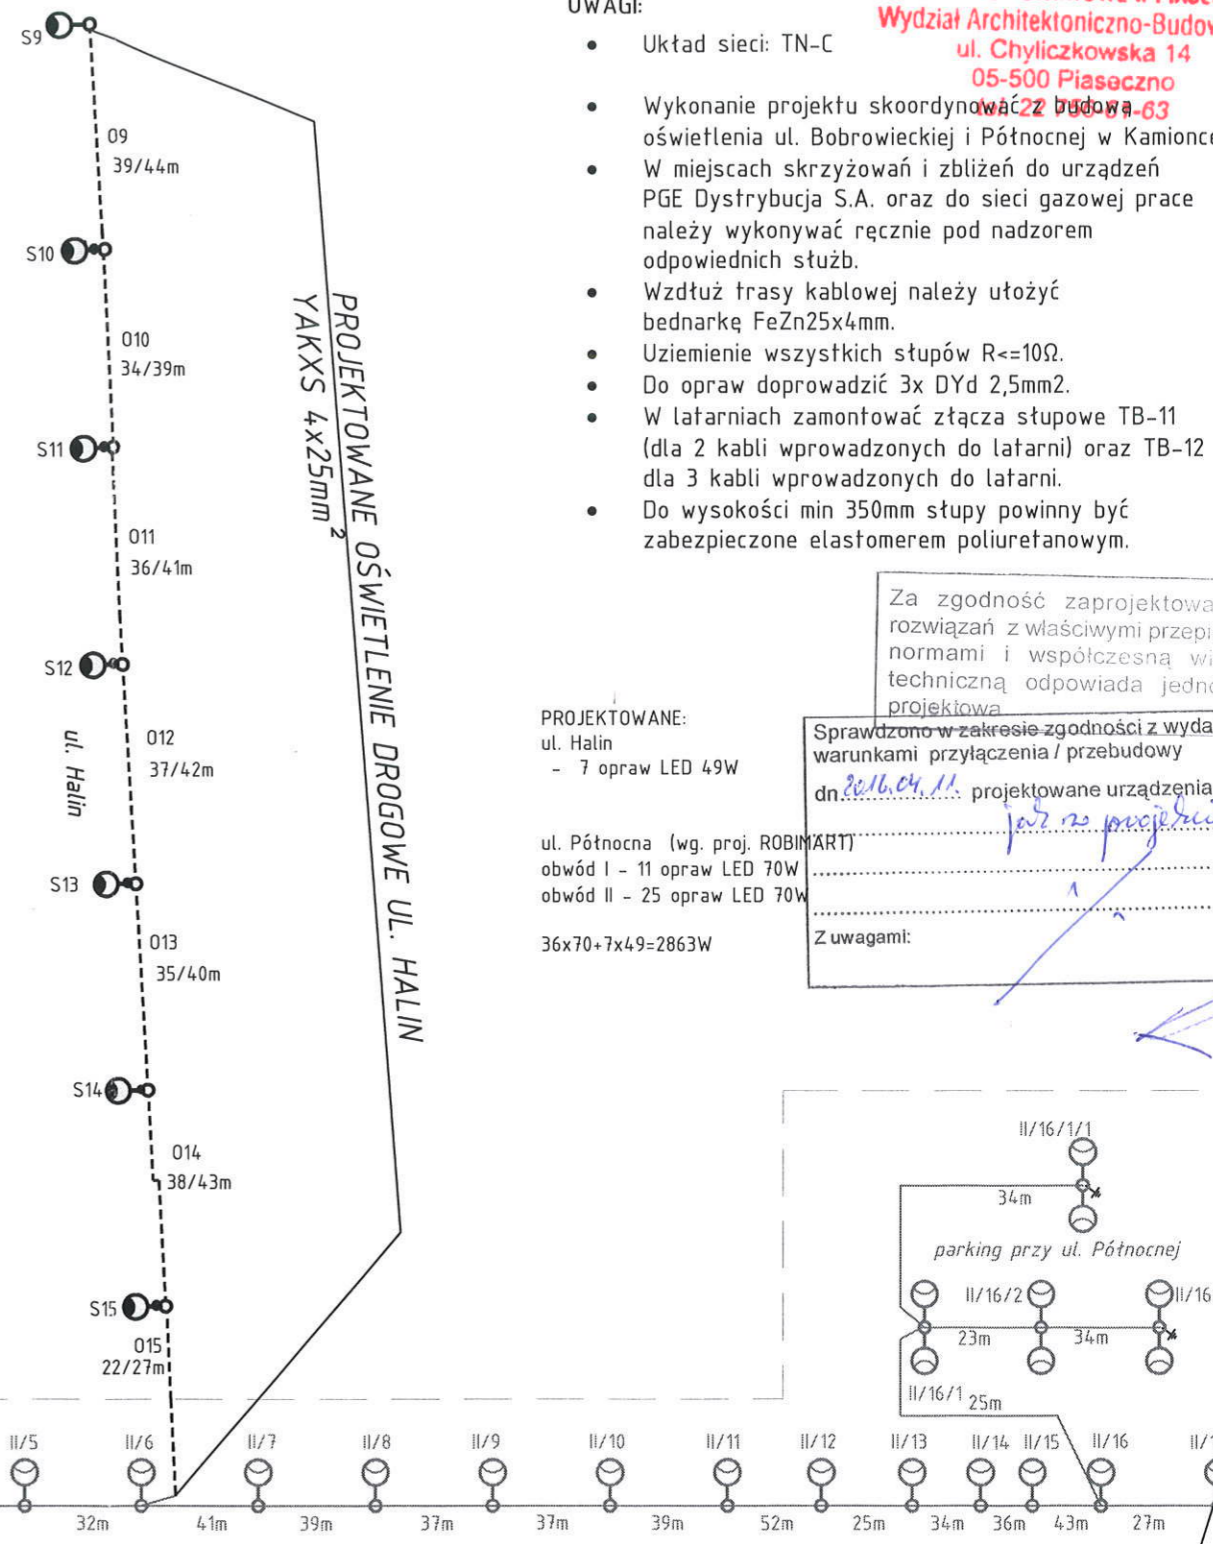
UWAGI:

Wydział Architektoniczno-Budow
ul. Chyliczkowska 14
05-500 Piaseczno
22 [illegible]-63

- Układ sieci: TN-C
- Wykonanie projektu skoordynować z budową oświetlenia ul. Bobrowieckiej i Północnej w Kamionce
- W miejscach skrzyżowań i zbliżeń do urządzeń PGE Dystrybucja S.A. oraz do sieci gazowej prace należy wykonywać ręcznie pod nadzorem odpowiednich służb.
- Wzdłuż trasy kablowej należy ułożyć bednarkę FeZn25x4mm.
- Uziemienie wszystkich słupów R<=10Ω.
- Do opraw doprowadzić 3x DYd 2,5mm2.
- W latarniach zamontować złącza słupowe TB-11 (dla 2 kabli wprowadzonych do latarni) oraz TB-12 dla 3 kabli wprowadzonych do latarni.
- Do wysokości min 350mm słupy powinny być zabezpieczone elastomerem poliuretanowym.

Za zgodność zaprojektowa rozwiązań z właściwymi przepi normami i współczesną wi techniczną odpowiada jedno projektowa

Sprawdzono w zakresie zgodności z wyda warunkami przyłączenia / przebudowy
dn 2016.04.11. projektowane urządzenia
jak w projekcie
Z uwagami:

PROJEKTOWANE:
ul. Halin
- 7 opraw LED 49W

ul. Pótnocna (wg. proj. ROBIMART)
obwód I - 11 opraw LED 70W
obwód II - 25 opraw LED 70W

36x70+7x49=2863W

PROJEKTOWANE OŚWIETLENIE DROGOWE UL. HALIN
YAKXS 4x25mm$^2$

ul. Halin

S9
O9
39/44m
S10
O10
34/39m
S11
O11
36/41m
S12
O12
37/42m
S13
O13
35/40m
S14
O14
38/43m
S15
O15
22/27m

II/16/1/1
34m
parking przy ul. Pótnocnej
II/16/2
II/16
23m
34m
II/16/1
25m

II/5 II/6 II/7 II/8 II/9 II/10 II/11 II/12 II/13 II/14 II/15 II/16 II/1
32m 41m 39m 37m 37m 39m 52m 25m 34m 36m 43m 27m